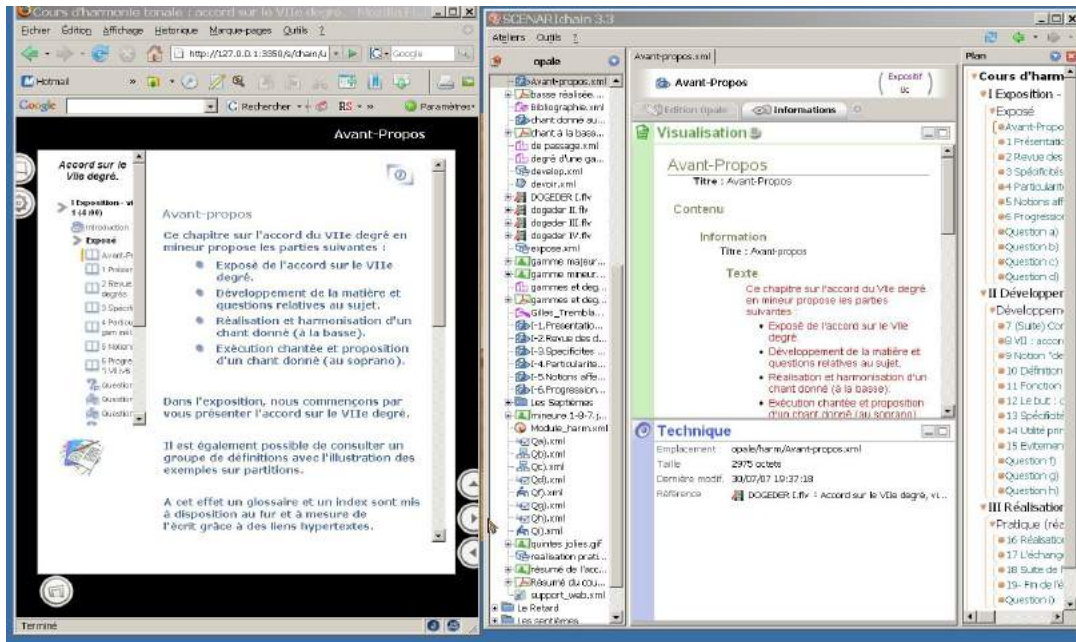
Cours d'harmonie tonale : accord sur le VIIe degré

Fichier Édition Affichage Historique Marque-pages Outils ?

http://127.0.0.1:3358/s/chain/u

Google

Hotmail

Google

Rechercher

Paramètres

Avant-Propos

Accord sur le VIIe degré.

I Exposition - 1 (4 00)

Introduction

Exposé

Avant-Pr

1 Présen

2 Revue degrés

3 Spécifi

4 Particu

5 Notions

6 Progré

Question

Question

Question

Avant-propos

Ce chapitre sur l'accord du VIIe degré en mineur propose les parties suivantes :

- Exposé de l'accord sur le VIIe degré.
- Développement de la matière et questions relatives au sujet.
- Réalisation et harmonisation d'un chant donné (à la basse).
- Exécution chantée et proposition d'un chant donné (au soprano).

Dans l'exposition, nous commençons par vous présenter l'accord sur le VIIe degré.

Il est également possible de consulter un groupe de définitions avec l'illustration des exemples sur partitions.

A cet effet un glossaire et un index sont mis à disposition au fur et à mesure de l'écrit grâce à des liens hypertextes.

Terminé

SCENARIchain 3.3

Ateliers Outils ?

opale

Avant-propos.xml

basse réalisée...

Bibliographie.xml

chant donné au...

chant à la basse...

de passage.xml

degré d'une ga...

develop.xml

devoir.xml

DOGEDER I.flv

dogeder II.flv

dogeder III.flv

dogeder IV.flv

expose.xml

gamme majeur...

gamme mineur...

gammes et deg...

gammes et deg...

Gilles_Trembla...

I-1.Presentatio...

I-2.Revue des d...

I-3.Specificites...

I-4.Particularite...

I-5.Notions affe...

I-6.Progression...

Les Septièmes

mineure 1-9-7...

Module_harm.xml

Qa).xml

Qb).xml

Qc).xml

Qd).xml

Qf).xml

Qg).xml

Qh).xml

Qi).xml

quintes jolies.gif

realisation prati...

résumé de l'acc...

Résumé du cou...

support_web.xml

Le Retard

Les septièmes

Avant-propos.xml

Avant-Propos

Exposé Uc

Édition Opale

Informations

Visualisation

Avant-Propos

Titre : Avant-Propos

Contenu

Information

Titre : Avant-propos

Texte

Ce chapitre sur l'accord du VIIe degré en mineur propose les parties suivantes :

- Exposé de l'accord sur le VIIe degré.
- Développement de la matière et questions relatives au sujet.
- Réalisation et harmonisation d'un chant donné (à la basse).
- Exécution chantée et proposition d'un chant donné (au soprano)

Technique

Emplacement opale/harm/Avant-propos.xml

Taille 2975 octets

Dernière modif. 30/07/07 19:37:18

Référence DOGEDER I.flv : Accord sur le VIIe degré, vi...

Plan

Cours d'harm

I Exposition -

Exposé

Avant-Propo

1 Présentatio

2 Revue des

3 Spécificités

4 Particularit

5 Notions aff

6 Progressio

Question a)

Question b)

Question c)

Question d)

II Développer

Développem

7 (Suite) Cor

8 VII : accor

9 Notion "de

10 Définition

11 Fonction

12 Le but :

13 Spécificité

14 Utilité prin

15 Extension

Question f)

Question g)

Question h)

III Réalisation

Pratique (réa

16 Réalisatio

17 L'échange

18 Suite de l

19- Fin de l'é

Question i)